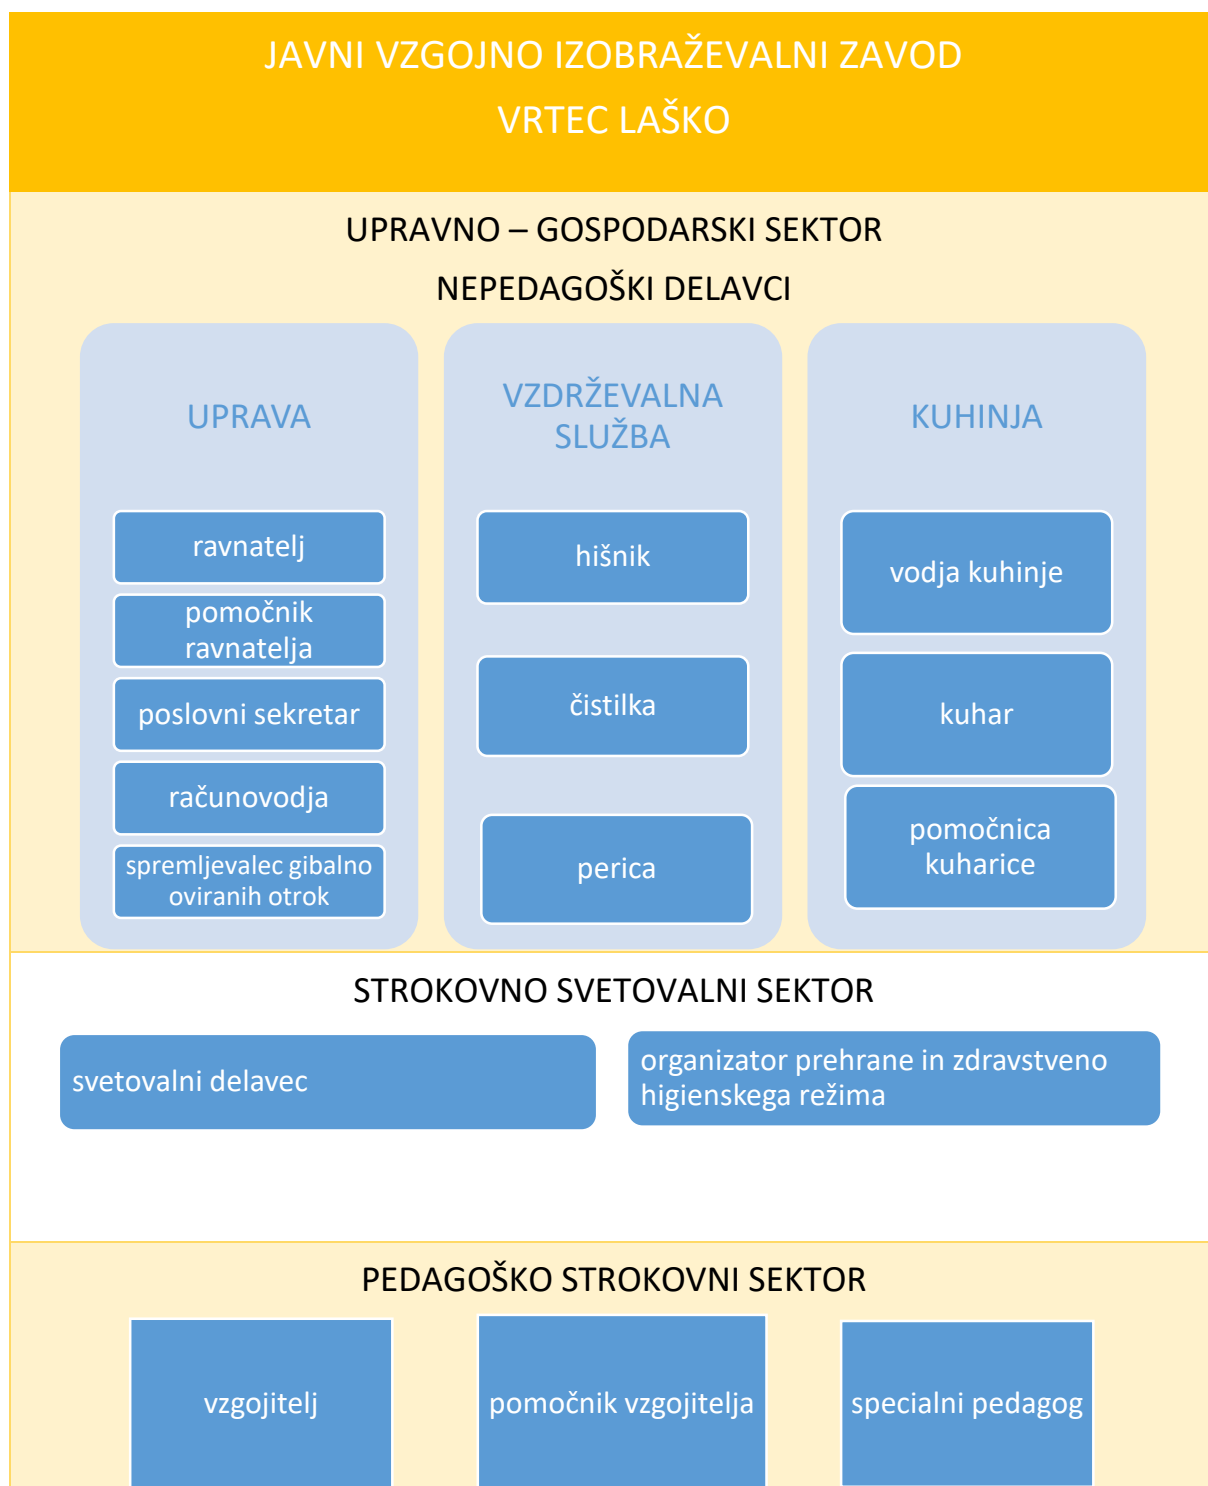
JAVNI VZGOJNO IZOBRAŽEVALNI ZAVOD
VRTEC LAŠKO

UPRAVNO – GOSPODARSKI SEKTOR
NEPEDAGOŠKI DELAVCI

UPRAVA

ravnatelj

pomočnik ravnatelja

poslovni sekretar

računovodja

spremljevalec gibalno oviranih otrok

VZDRŽEVALNA SLUŽBA

hišnik

čistilka

perica

KUHINJA

vodja kuhinje

kuhar

pomočnica kuharice

STROKOVNO SVETOVALNI SEKTOR

svetovalni delavec

organizator prehrane in zdravstveno higienskega režima

PEDAGOŠKO STROKOVNI SEKTOR

vzgojitelj

pomočnik vzgojitelja

specialni pedagog